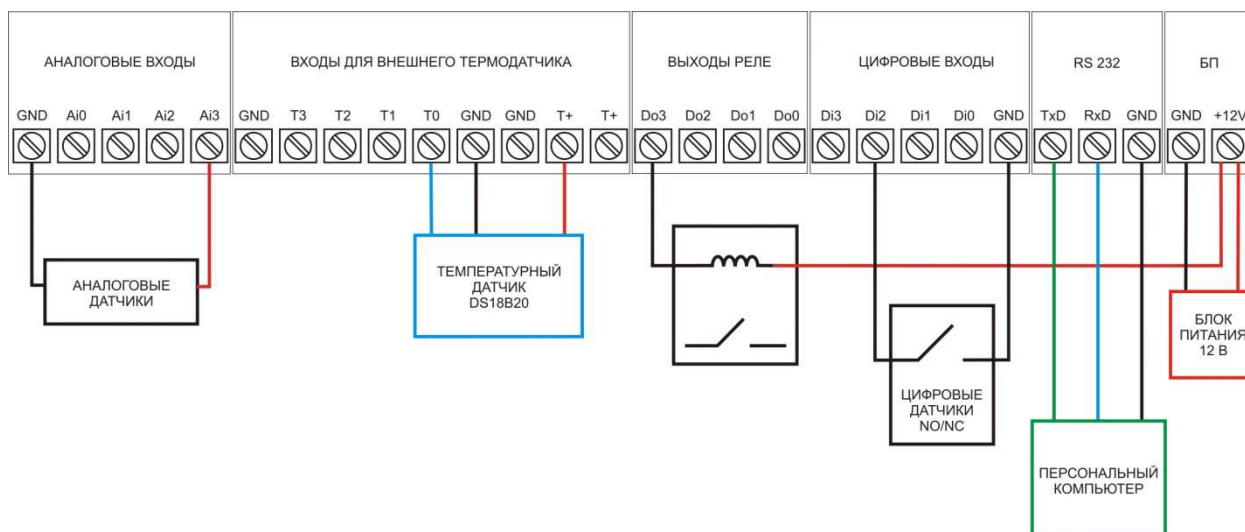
АНАЛОГОВЫЕ ВХОДЫ
GND Ai0 Ai1 Ai2 Ai3

ВХОДЫ ДЛЯ ВНЕШНЕГО ТЕРМОДАТЧИКА
GND T3 T2 T1 T0 GND GND T+ T+

ВЫХОДЫ РЕЛЕ
Do3 Do2 Do1 Do0

ЦИФРОВЫЕ ВХОДЫ
Di3 Di2 Di1 Di0 GND

RS 232
TxD RxD GND

БП
GND +12V

АНАЛОГОВЫЕ ДАТЧИКИ

ТЕМПЕРАТУРНЫЙ ДАТЧИК DS18B20

БЛОК ПИТАНИЯ 12 В

ЦИФРОВЫЕ ДАТЧИКИ NO/NC

ПЕРСОНАЛЬНЫЙ КОМПЬЮТЕР